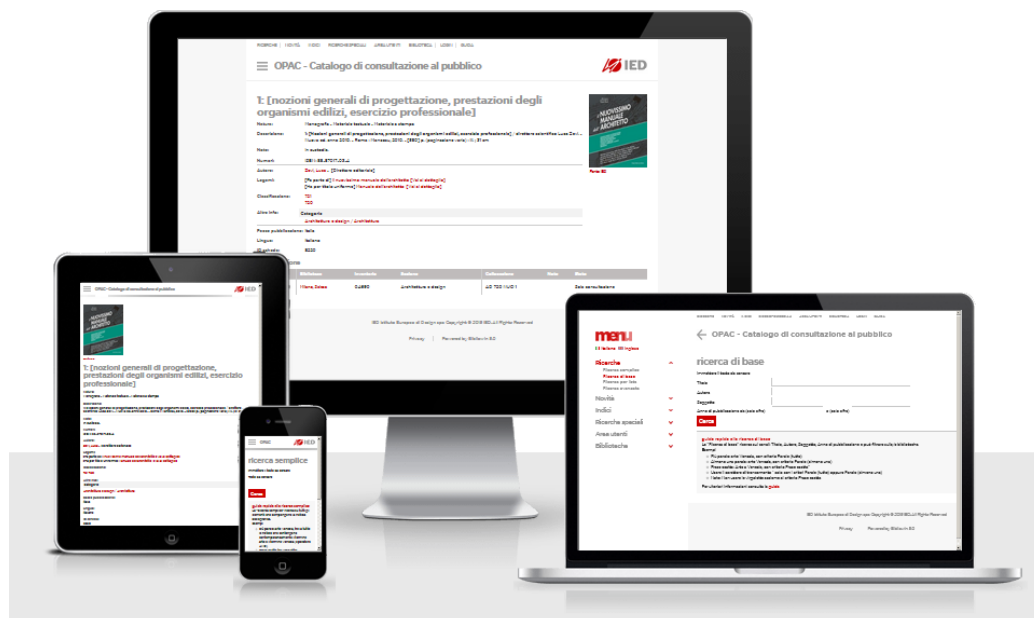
OPAC - Catalogo di consultazione al pubblico

IED

1: [nozioni generali di progettazione, prestazioni degli organismi edilizi, esercizio professionale]

Natura:
Descrizione:
Note:
Numeri:
Autore:
Legami:
Classificazione:
Altre info:
Paese pubblicazione: Italia
Lingua: italiano

IL NUOVISSIMO MANUALE DELL'ARCHITETTO

IED Istituto Europeo di Design spa Copyright © 2018 All Rights Reserved

Privacy | Powered by Bibliowin 5.0

menu

OPAC - Catalogo di consultazione al pubblico

ricerca di base

Ricerche
Novità
Indici
Ricerche speciali
Area utenti
Biblioteche

Titolo
Autore
Soggetto

Cerca

OPAC

IED

ricerca semplice

Cerca

OPAC - Catalogo di consultazione al pubblico

IED

1: [nozioni generali di progettazione, prestazioni degli organismi edilizi, esercizio professionale]